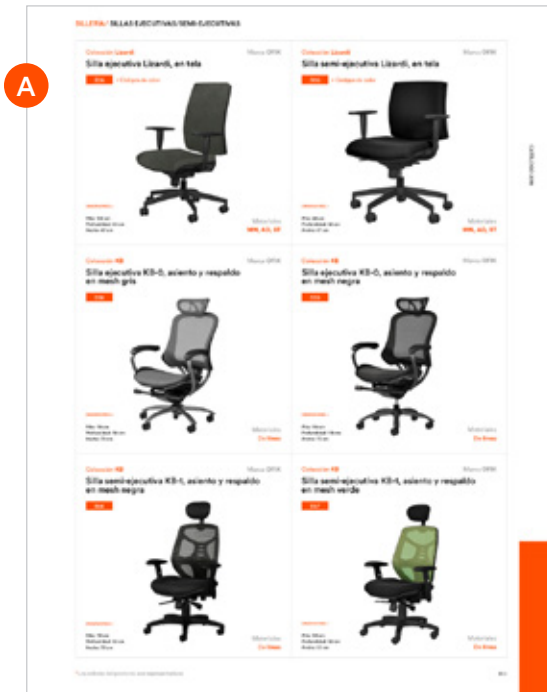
A

SILLERÍA / SILLAS EJECUTIVAS/SEMI-EJECUTIVAS

Colección Lizardi
Marca OFIK
Silla ejecutiva Lizardi, en tela
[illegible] + Código de color
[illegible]
Materiales
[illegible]

Colección Lizardi
Marca OFIK
Silla semi-ejecutiva Lizardi, en tela
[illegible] + Código de color
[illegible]
Materiales
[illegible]

Colección KB
Marca OFIK
Silla ejecutiva KB-5, asiento y respaldo en mesh gris
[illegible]
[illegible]
Materiales
En línea

Colección KB
Marca OFIK
Silla ejecutiva KB-5, asiento y respaldo en mesh negra
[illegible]
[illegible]
Materiales
En línea

Colección KB
Marca OFIK
Silla semi-ejecutiva KB-1, asiento y respaldo en mesh negra
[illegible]
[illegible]
Materiales
En línea

Colección KB
Marca OFIK
Silla semi-ejecutiva KB-1, asiento y respaldo en mesh verde
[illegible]
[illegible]
Materiales
En línea

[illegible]
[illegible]